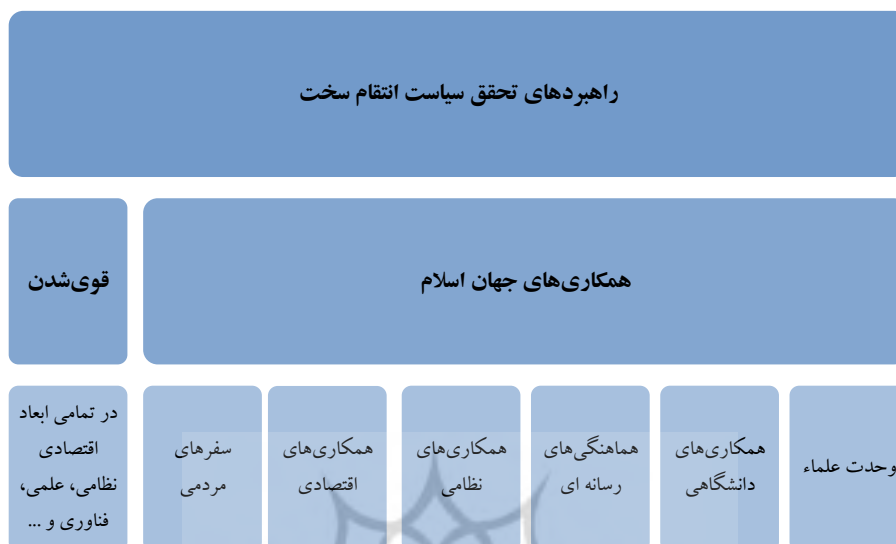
راهبردهای تحقق سیاست انتقام سخت

قوی‌شدن

همکاری‌های جهان اسلام

در تمامی ابعاد اقتصادی نظامی، علمی، فناوری و ...

سفرهای مردمی

همکاری‌های اقتصادی

همکاری‌های نظامی

هماهنگی‌های رسانه ای

همکاری‌های دانشگاهی

وحدت علماء